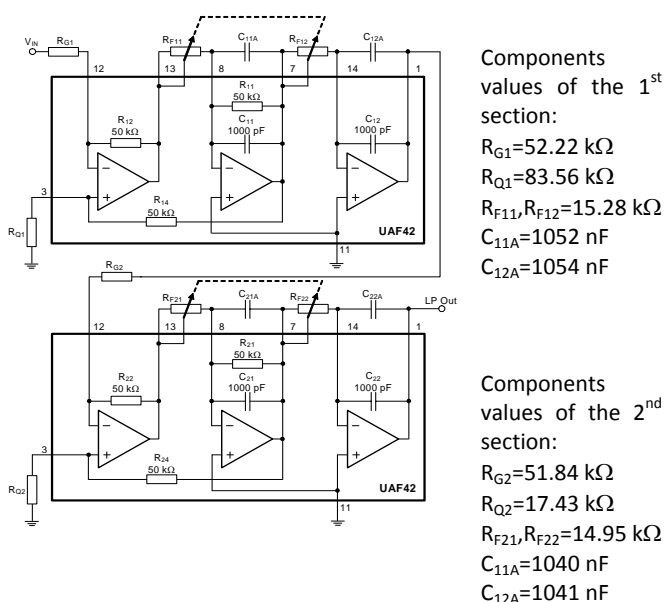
$V_{IN}$ $R_{G1}$ $R_{F11}$ $C_{11A}$ $R_{F12}$ $C_{12A}$
12 13 8 7 14 1
$R_{11}$ 50 kΩ
$C_{11}$ 1000 pF
$R_{12}$ 50 kΩ
$C_{12}$ 1000 pF
3
$R_{Q1}$
$R_{14}$ 50 kΩ
UAF42
11

Components values of the 1$^{st}$ section:
$R_{G1}$=52.22 kΩ
$R_{Q1}$=83.56 kΩ
$R_{F11}$,$R_{F12}$=15.28 kΩ
$C_{11A}$=1052 nF
$C_{12A}$=1054 nF

$R_{G2}$
$R_{F21}$ $C_{21A}$ $R_{F22}$ $C_{22A}$ LP Out
12 13 8 7 14 1
$R_{21}$ 50 kΩ
$C_{21}$ 1000 pF
$R_{22}$ 50 kΩ
$C_{22}$ 1000 pF
3
$R_{Q2}$
$R_{24}$ 50 kΩ
UAF42
11

Components values of the 2$^{nd}$ section:
$R_{G2}$=51.84 kΩ
$R_{Q2}$=17.43 kΩ
$R_{F21}$,$R_{F22}$=14.95 kΩ
$C_{11A}$=1040 nF
$C_{12A}$=1041 nF